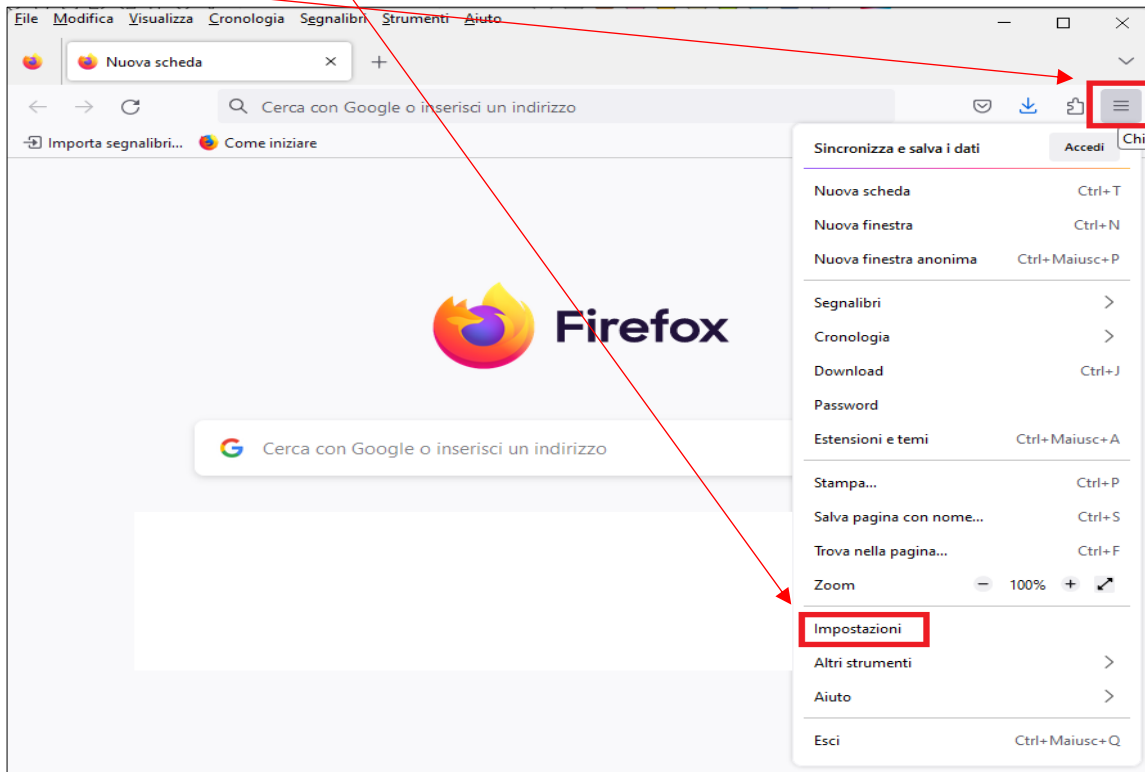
File Modifica Visualizza Cronologia Segnalibri Strumenti Aiuto

Nuova scheda

Cerca con Google o inserisci un indirizzo

Importa segnalibri... Come iniziare

Chi

Firefox

Cerca con Google o inserisci un indirizzo

Sincronizza e salva i dati Accedi

Nuova scheda Ctrl+T
Nuova finestra Ctrl+N
Nuova finestra anonima Ctrl+Maiusc+P

Segnalibri
Cronologia
Download Ctrl+J
Password
Estensioni e temi Ctrl+Maiusc+A

Stampa... Ctrl+P
Salva pagina con nome... Ctrl+S
Trova nella pagina... Ctrl+F
Zoom − 100% +

Impostazioni
Altri strumenti
Aiuto

Esci Ctrl+Maiusc+Q